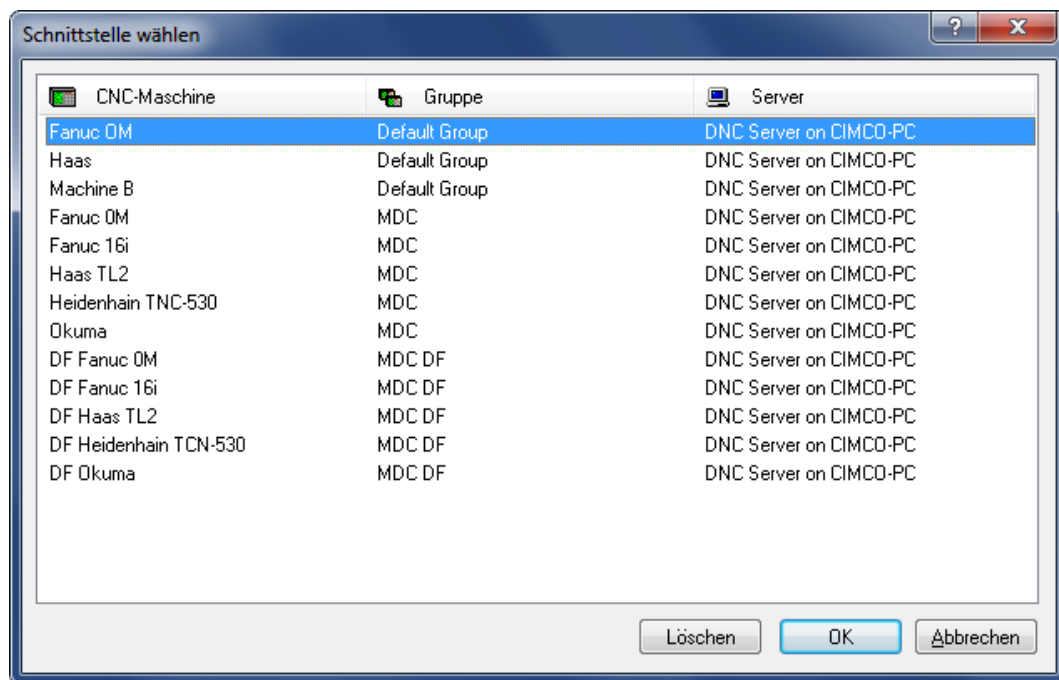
Schnittstelle wählen

?
X

| CNC-Maschine | Gruppe | Server |
|---|---|---|
| Fanuc OM | Default Group | DNC Server on CIMCO-PC |
| Haas | Default Group | DNC Server on CIMCO-PC |
| Machine B | Default Group | DNC Server on CIMCO-PC |
| Fanuc 0M | MDC | DNC Server on CIMCO-PC |
| Fanuc 16i | MDC | DNC Server on CIMCO-PC |
| Haas TL2 | MDC | DNC Server on CIMCO-PC |
| Heidenhain TNC-530 | MDC | DNC Server on CIMCO-PC |
| Okuma | MDC | DNC Server on CIMCO-PC |
| DF Fanuc 0M | MDC DF | DNC Server on CIMCO-PC |
| DF Fanuc 16i | MDC DF | DNC Server on CIMCO-PC |
| DF Haas TL2 | MDC DF | DNC Server on CIMCO-PC |
| DF Heidenhain TCN-530 | MDC DF | DNC Server on CIMCO-PC |
| DF Okuma | MDC DF | DNC Server on CIMCO-PC |

Löschen
OK
Abbrechen